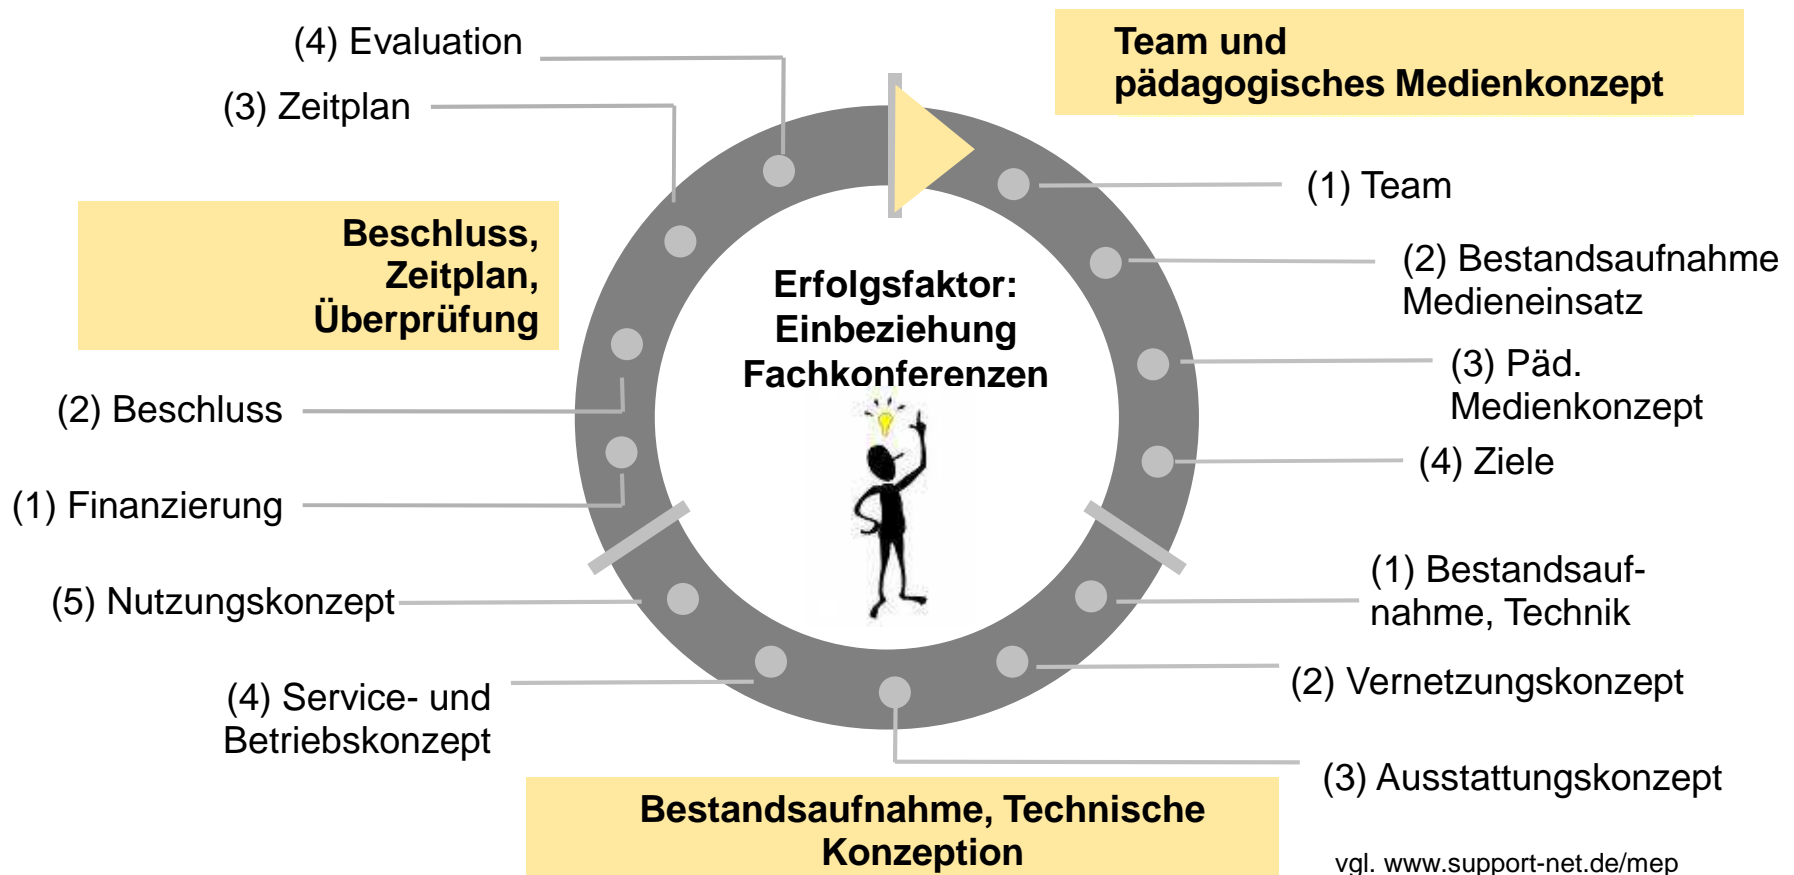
(4) Evaluation

(3) Zeitplan

Team und pädagogisches Medienkonzept

(1) Team

Beschluss, Zeitplan, Überprüfung

(2) Bestandsaufnahme Medieneinsatz

Erfolgsfaktor: Einbeziehung Fachkonferenzen

(3) Päd. Medienkonzept

(2) Beschluss

(4) Ziele

(1) Finanzierung

(1) Bestandsaufnahme, Technik

(5) Nutzungskonzept

(2) Vernetzungskonzept

(4) Service- und Betriebskonzept

(3) Ausstattungskonzept

Bestandsaufnahme, Technische Konzeption

vgl. www.support-net.de/mep